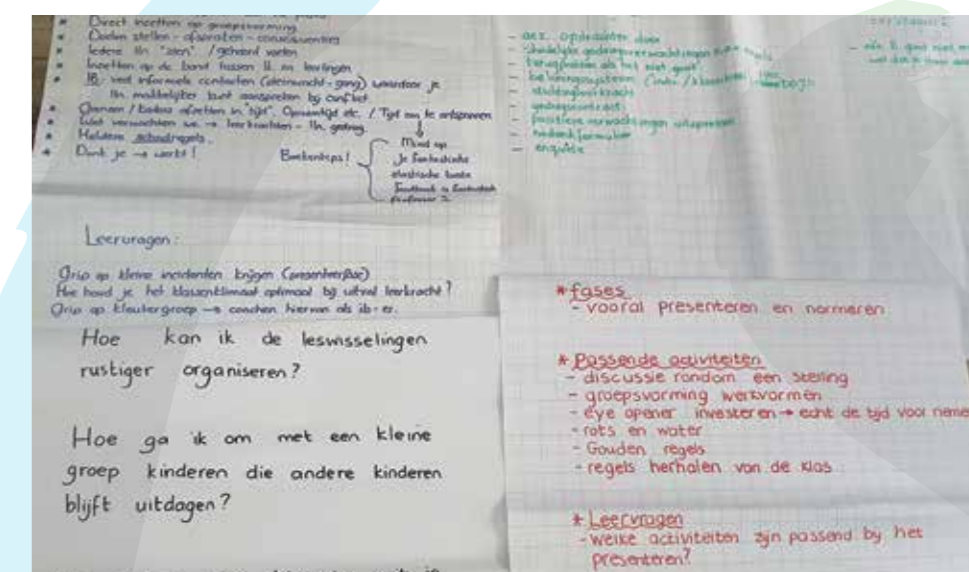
* Direct ingrijpen op groepsvorming
* Doelen stellen - afspraken - consequenties
leerling lln "zien" / gehoord worden
* Ingrijpen op de band tussen ll. en leerlingen
* IB: veel informele contacten (kleinmacht - gang) waardoor je lln. makkelijker kunt aanspreken bij conflict
* Openen / basisvaardigheden in "tijd". Opmerking etc. / Tijd om te ontspannen
* Veel verwachten van → leerkrachten - lln. gedrag.
* Hanteren schoolregels.
* Denk je → werkt!

Breinbrekers! { Mond op
Je Fantastische
elastische benen
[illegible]
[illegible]

- acc. opdrachten doen
- duidelijke gedragsverwachtingen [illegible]
- terugkoppelen als het niet goed
- beloningssysteem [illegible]
- stoplichtsysteem
- gedragscontract
- positieve verwachtingen uitspreken
- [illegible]
- enquête

- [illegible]

Leervragen:

Grip op kleine incidenten krijgen (groepsvorming)
Hoe houd je het klassenklimaat optimaal bij uitval leerkracht?
Grip op kleutergroep → coachen hiervan als ib-er.

Hoe kan ik de leswisselingen rustiger organiseren?

Hoe ga ik om met een kleine groep kinderen die andere kinderen blijft uitdagen?

* Fases
- vooral presenteren en normeren

* Passende activiteiten
- discussie rondom een stelling
- groepsvorming werkvormen
- eye opener investeren → echt de tijd voor neme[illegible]
- rots en water
- Gouden regels
- regels herhalen van de klas

* Leervragen
- welke activiteiten zijn passend bij het presenteren?